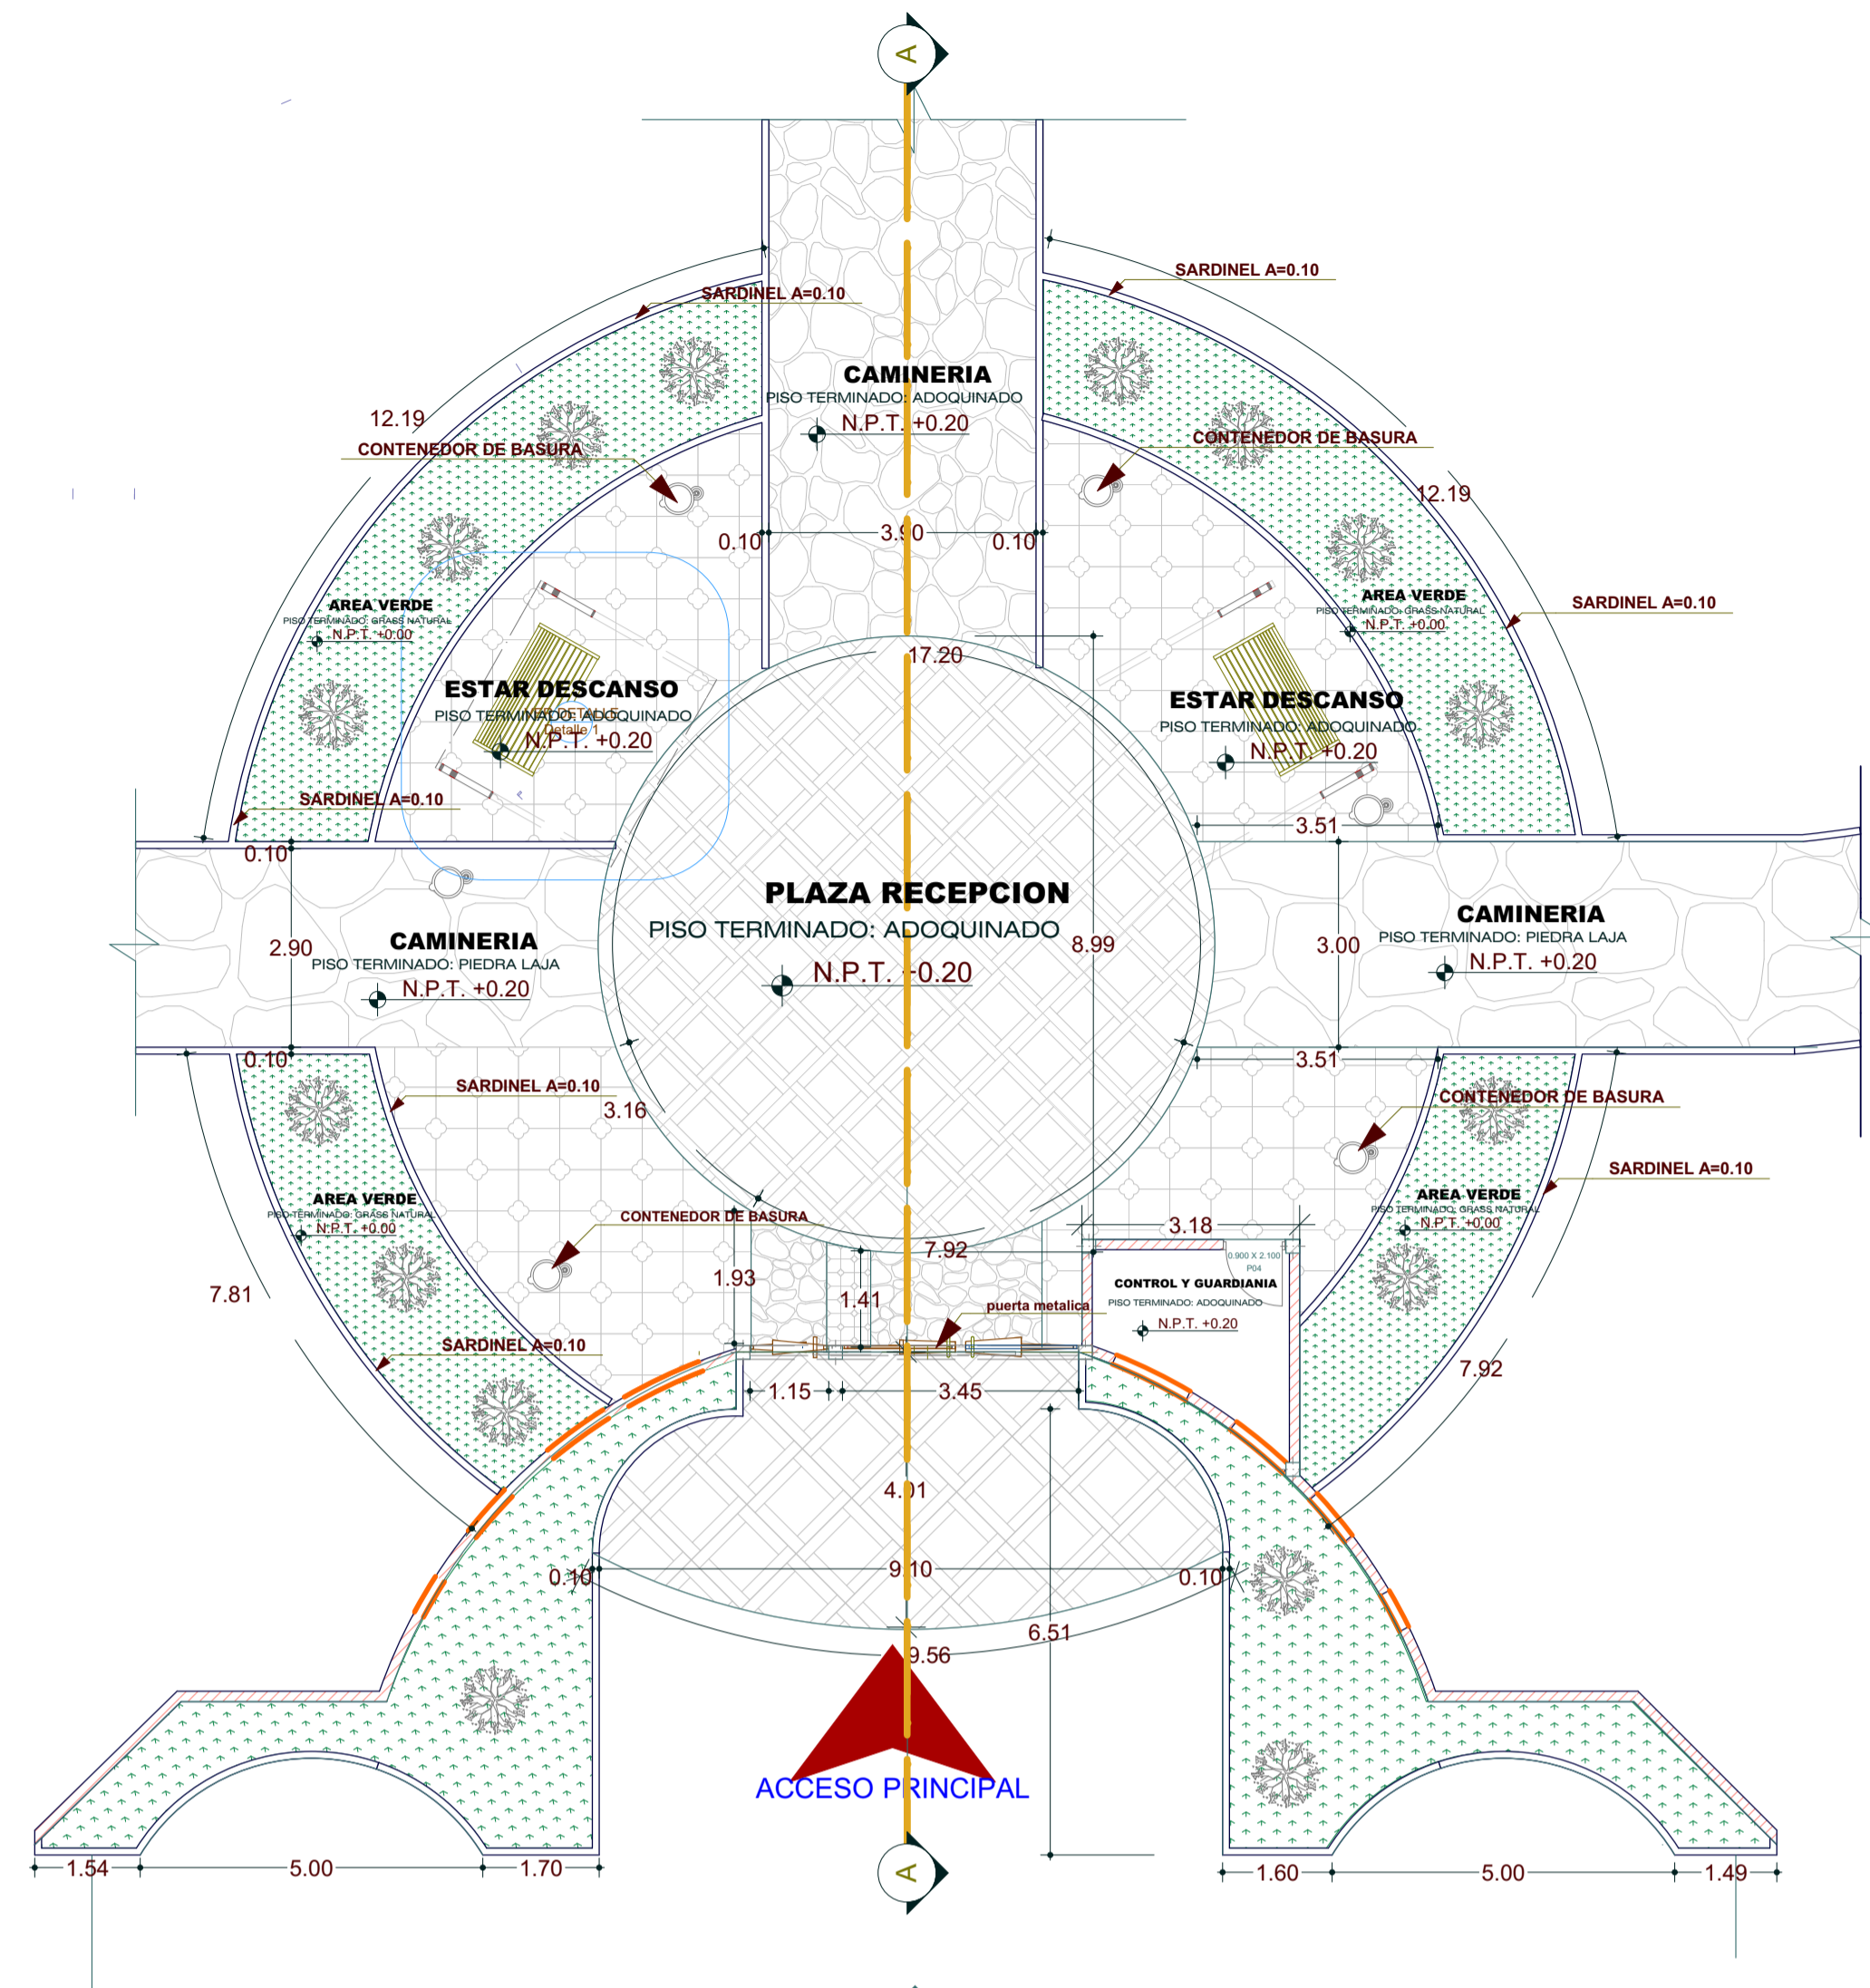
A

SARDINEL A=0.10

SARDINEL A=0.10

CAMINERIA
PISO TERMINADO: ADOQUINADO
N.P.T. +0.20

12.19

CONTENEDOR DE BASURA

CONTENEDOR DE BASURA

12.19

0.10

3.90

0.10

AREA VERDE
PISO TERMINADO: GRASS NATURAL
N.P.T. +0.00

AREA VERDE
PISO TERMINADO: GRASS NATURAL
N.P.T. +0.00

SARDINEL A=0.10

17.20

ESTAR DESCANSO
PISO TERMINADO: ADOQUINADO
N.P.T. +0.20

Detalle 1

ESTAR DESCANSO
PISO TERMINADO: ADOQUINADO
N.P.T. +0.20

SARDINEL A=0.10

3.51

0.10

PLAZA RECEPCION
PISO TERMINADO: ADOQUINADO
N.P.T. +0.20

CAMINERIA
PISO TERMINADO: PIEDRA LAJA
N.P.T. +0.20

2.90

CAMINERIA
PISO TERMINADO: PIEDRA LAJA
N.P.T. +0.20

8.99

3.00

0.10

3.51

SARDINEL A=0.10

3.16

CONTENEDOR DE BASURA

SARDINEL A=0.10

AREA VERDE
PISO TERMINADO: GRASS NATURAL
N.P.T. +0.00

AREA VERDE
PISO TERMINADO: GRASS NATURAL
N.P.T. +0.00

CONTENEDOR DE BASURA

3.18

7.92

0.900 X 2.100
P04

1.93

CONTROL Y GUARDIANIA
PISO TERMINADO: ADOQUINADO
N.P.T. +0.20

7.81

1.41

puerta metalica

SARDINEL A=0.10

7.92

1.15

3.45

4.01

0.10

9.10

0.10

6.51

9.56

ACCESO PRINCIPAL

1.54

5.00

1.70

A

1.60

5.00

1.49